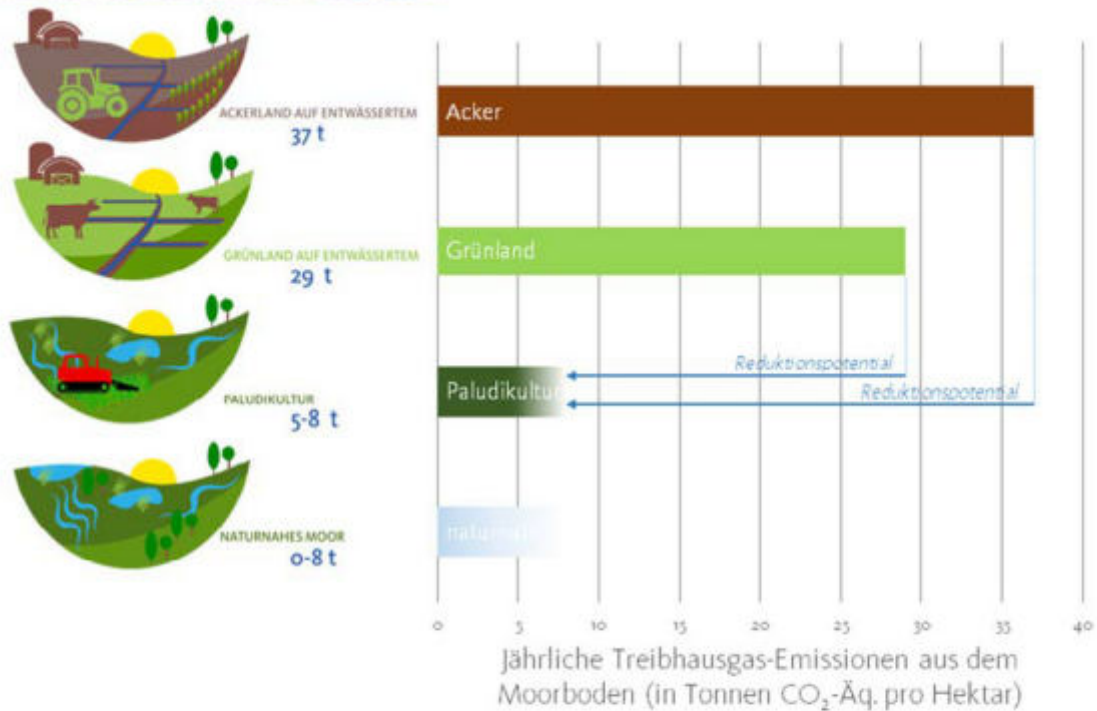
ACKERLAND AUF ENTWÄSSERTEM
37 t

GRÜNLAND AUF ENTWÄSSERTEM
29 t

PALUDIKULTUR
5-8 t

NATURNAHES MOOR
0-8 t

Acker

Grünland

Reduktionspotential

Paludikultur

Reduktionspotential

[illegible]

0 5 10 15 20 25 30 35 40

Jährliche Treibhausgas-Emissionen aus dem Moorboden (in Tonnen $CO_2$-Äq. pro Hektar)